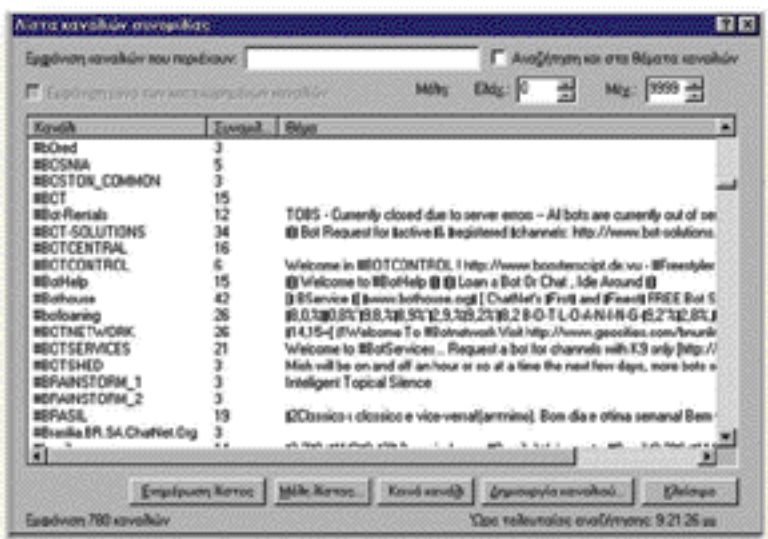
Λίστα καναλιών συνομιλίας

Εμφάνιση καναλιών που περιέχουν:

Αναζήτηση και στα θέματα καναλιών

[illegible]

Μέλη: Ελάχ.: 0 Μέγ.: 9999

| Κανάλι | Συνομιλ. | Θέμα |
|---|---|---|
| #bOred | 3 | |
| #BOSNIA | 5 | |
| #BOSTON_COMMON | 3 | |
| #BOT | 15 | |
| #Bot-Rentals | 12 | TOBS - Currently closed due to server errors -- All bots are currently out of ser |
| #BOT-SOLUTIONS | 34 | Bot Request for active & registered channels: http://www.bot-solutions. |
| #BOTCENTRAL | 16 | |
| #BOTCONTROL | 6 | Welcome in #BOTCONTROL ! http://www.boxtenscript.de.vu - #Freestyler |
| #BotHelp | 15 | Welcome to #BotHelp Loan a Bot Or Chat , Idle Around |
| #Bothouse | 42 | Service (www.bothouse.org) [ ChatNet's Frst and Finest FREE Bot S |
| #botloaning | 26 | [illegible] B-O-T-L-O-A-N-I-N-G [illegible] |
| #BOTNETWORK | 26 | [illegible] Welcome To #Botnetwork Visit http://www.geocities.com/bnunk |
| #BOTSERVICES | 21 | Welcome to #BotServices... Request a bot for channels with K9 only [http:// |
| #BOTSHED | 3 | Mish will be on and off an hour or so at a time the next few days, more bots o |
| #BRAINSTORM_1 | 3 | Intelligent Topical Silence |
| #BRAINSTORM_2 | 3 | |
| #BRASIL | 19 | Classico-i classico e vice-versa! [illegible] Bom dia e otima semanal Bem- |
| #Brasilia.BR.SA.ChatNet.Org | 3 | |

Επιλογή Λίστας Μέλη Λίστας... Κενό κανάλι Δημιουργία καναλιού... Κλείσιμο

Εμφάνιση 780 καναλιών

Ώρα τελευταίας ανανέωσης: 9:21:26 πμ